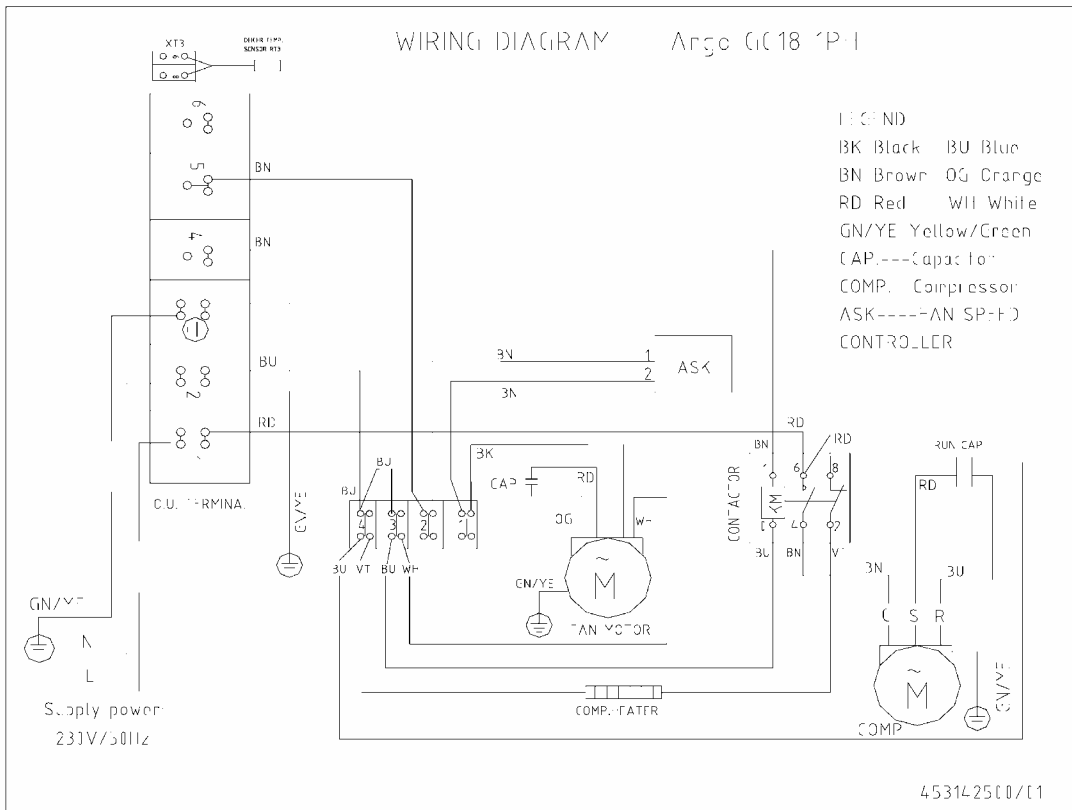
XT3

DOOR TEMP. SENSOR RT3

WIRING DIAGRAM Argo GC18 1PH

LEGEND
BK Black BU Blue
BN Brown OG Orange
RD Red WH White
GN/YE Yellow/Green
CAP.---Capacitor
COMP. Compressor
ASK----FAN SPEED CONTROLLER

6
5
BN
4
BN
1
BU
2
RD
1

O.U. TERMINAL

GN/YE

BN
1
2
ASK
BN

BU
BU
4 3 2 1
BU VT BU WH

BK
CAP
RD
OG
WH
GN/YE
M
FAN MOTOR

CONTACTOR
BN
RD
RD
6
8
KM
4
2
BU BN VT

RUN CAP
RD
BN
BU
C S R
M
COMP
GN/YE

COMP. HEATER

GN/YE
N
L
Supply power
230V/50Hz

453142500/01